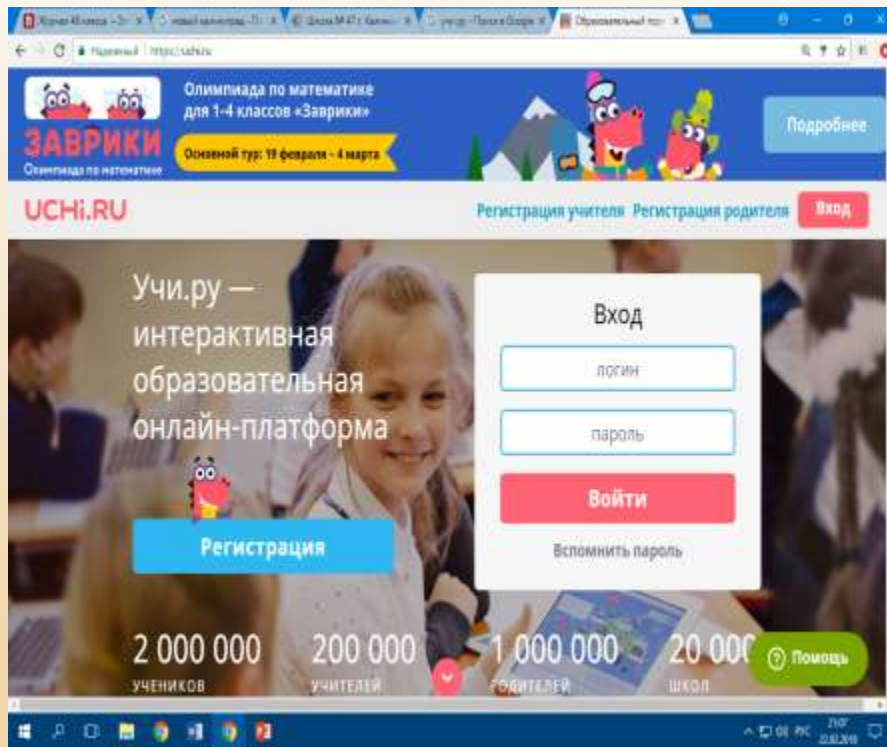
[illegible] | новый мониторинг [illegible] | Школа № 47 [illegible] | учи.ру - Поиск в Google | Образовательный пор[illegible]

Надежный | https://uchi.ru

ЗАВРИКИ
Олимпиада по математике

Олимпиада по математике для 1-4 классов «Заврики»

Основной тур: 19 февраля - 4 марта

Подробнее

UCHi.RU

Регистрация учителя Регистрация родителя Вход

Учи.ру — интерактивная образовательная онлайн-платформа

Регистрация

Вход

логин

пароль

Войти

Вспомнить пароль

2 000 000
УЧЕНИКОВ

200 000
УЧИТЕЛЕЙ

1 000 000
РОДИТЕЛЕЙ

20 000
ШКОЛ

Помощь

РУС 21:07 22.02.2018